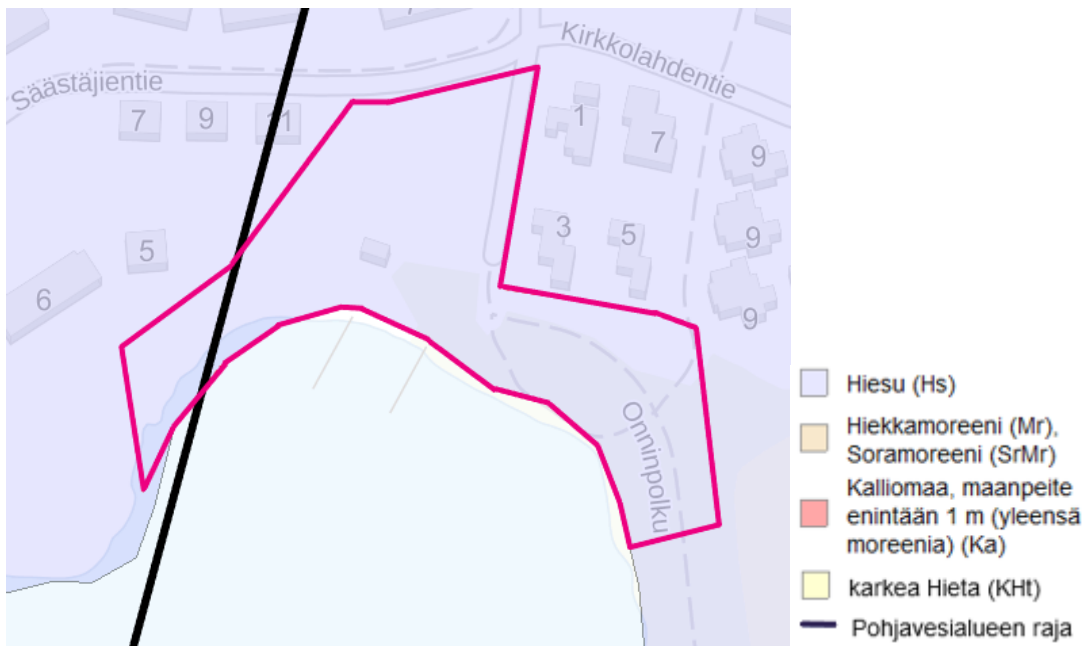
Säästäjientie
Kirkkolahdentie
7
9
11
1
7
9
5
3
5
9
6
9
Onninpolku

Hiesu (Hs)
Hiekkamoreeni (Mr), Soramoreeni (SrMr)
Kalliomaa, maanpeite enintään 1 m (yleensä moreenia) (Ka)
karkea Hieta (KHt)
Pohjavesialueen raja